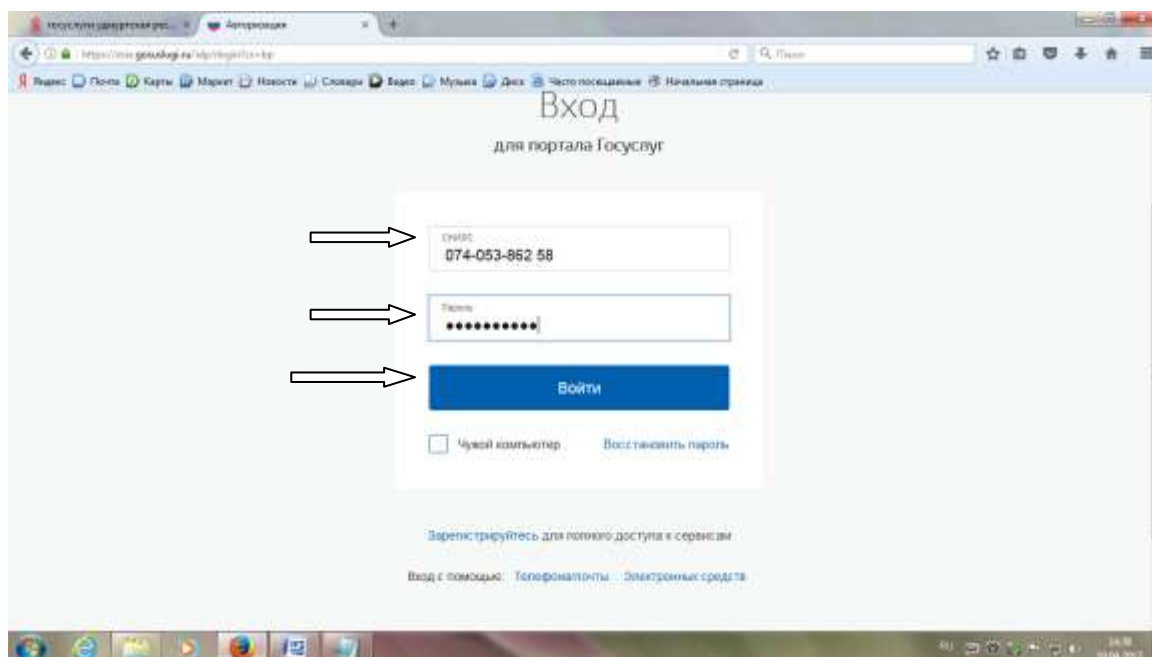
госуслуги удмуртская рес... × | Авторизация × | +

https://esia.gosuslugi.ru/idp/rlogin?cc=bp | Поиск

Яндекс | Почта | Карты | Маркет | Новости | Словари | Видео | Музыка | Диск | Часто посещаемые | Начальная страница

Вход

для портала Госуслуг

СНИЛС
074-053-862 58

Пароль
•••••••••••

Войти

Чужой компьютер | Восстановить пароль

Зарегистрируйтесь для полного доступа к сервисам

Вход с помощью: Телефона/почты | Электронных средств

RU